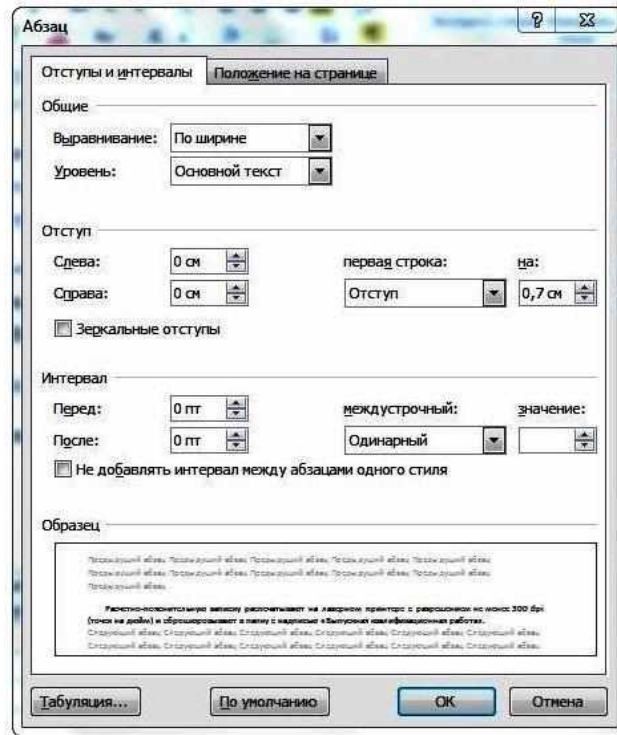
Абзац

Отступы и интервалы | Положение на странице

Общие

Выравнивание: По ширине

Уровень: Основной текст

Отступ

Слева: 0 см

Справа: 0 см

первая строка: Отступ

на: 0,7 см

Зеркальные отступы

Интервал

Перед: 0 пт

После: 0 пт

междустрочный: Одинарный

значение:

Не добавлять интервал между абзацами одного стиля

Образец

Предыдущий абзац Предыдущий абзац Предыдущий абзац Предыдущий абзац Предыдущий абзац Предыдущий абзац Предыдущий абзац Предыдущий абзац Предыдущий абзац Предыдущий абзац Предыдущий абзац

Расчетно-пояснительную записку распечатывают на лазерном принтере с разрешением не менее 300 dpi (точек на дюйм) и сброшюровывают в папку с надписью «Выпускная квалификационная работа».

Следующий абзац Следующий абзац Следующий абзац Следующий абзац Следующий абзац Следующий абзац Следующий абзац Следующий абзац Следующий абзац Следующий абзац

Табуляция... | По умолчанию | ОК | Отмена